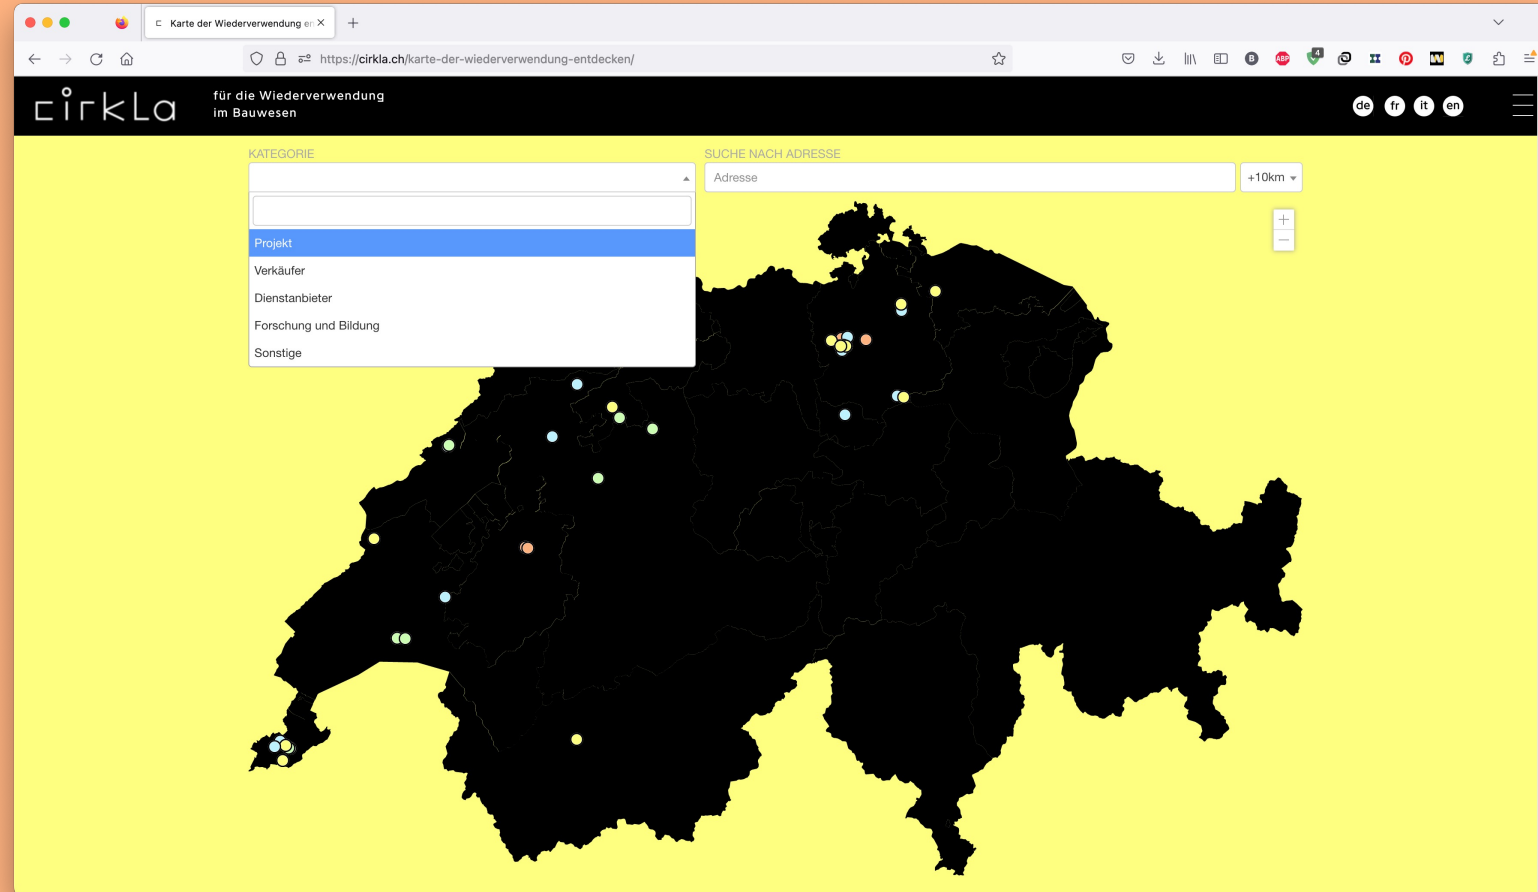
Karte der Wiederverwendung er ×
+
https://cirkla.ch/karte-der-wiederverwendung-entdecken/
cirkla
für die Wiederverwendung
im Bauwesen
de fr it en
KATEGORIE
SUCHE NACH ADRESSE
Adresse
+10km
Projekt
Verkäufer
Dienstanbieter
Forschung und Bildung
Sonstige
+
−